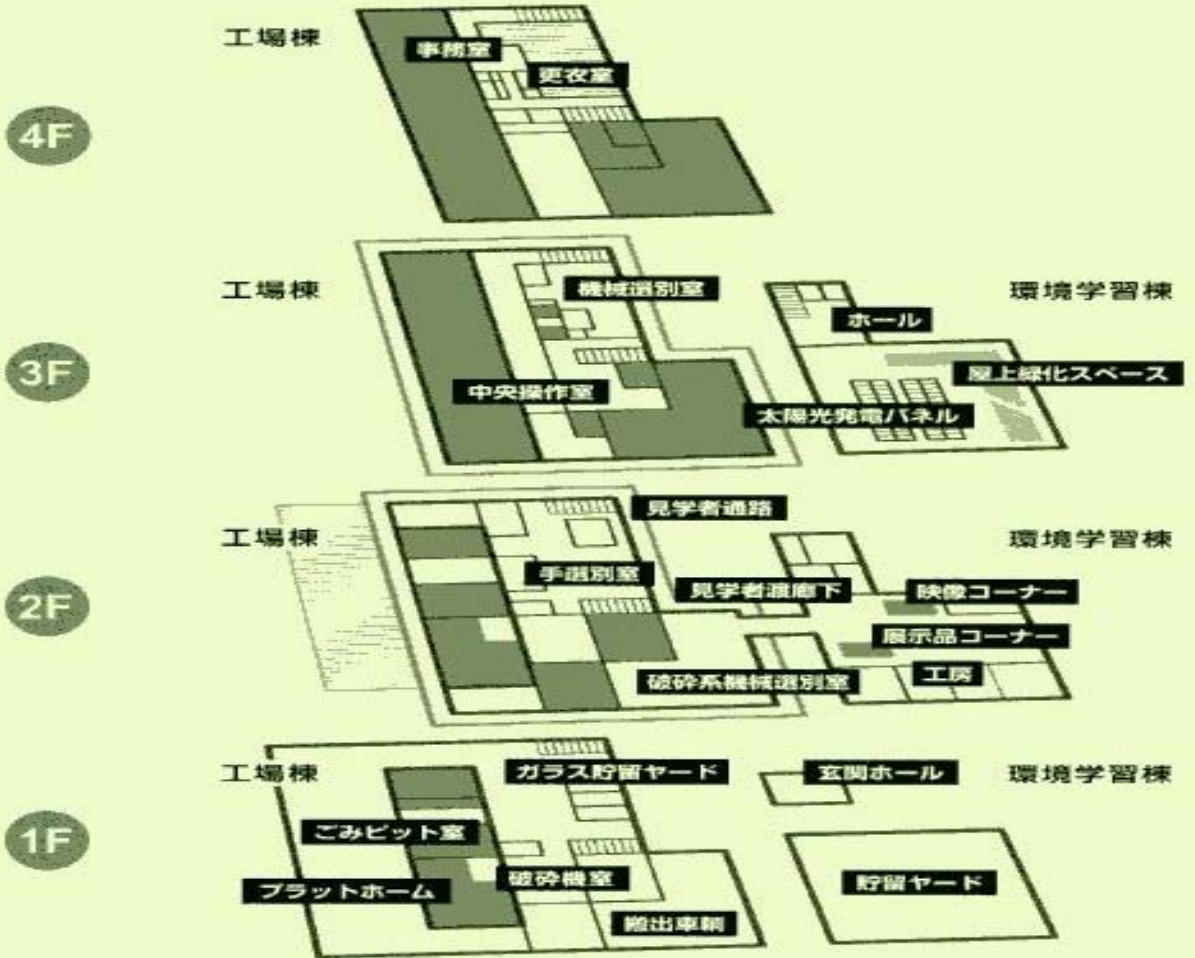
工場棟
事務室
更衣室
4F

工場棟
機械選別室
環境学習棟
ホール
屋上緑化スペース
3F
中央操作室
太陽光発電パネル

見学者通路
工場棟
環境学習棟
手選別室
見学者渡廊下
映像コーナー
2F
展示品コーナー
破砕系機械選別室
工房

工場棟
ガラス貯留ヤード
玄関ホール
環境学習棟
1F
ごみピット室
プラットホーム
破砕機室
貯留ヤード
搬出車輌